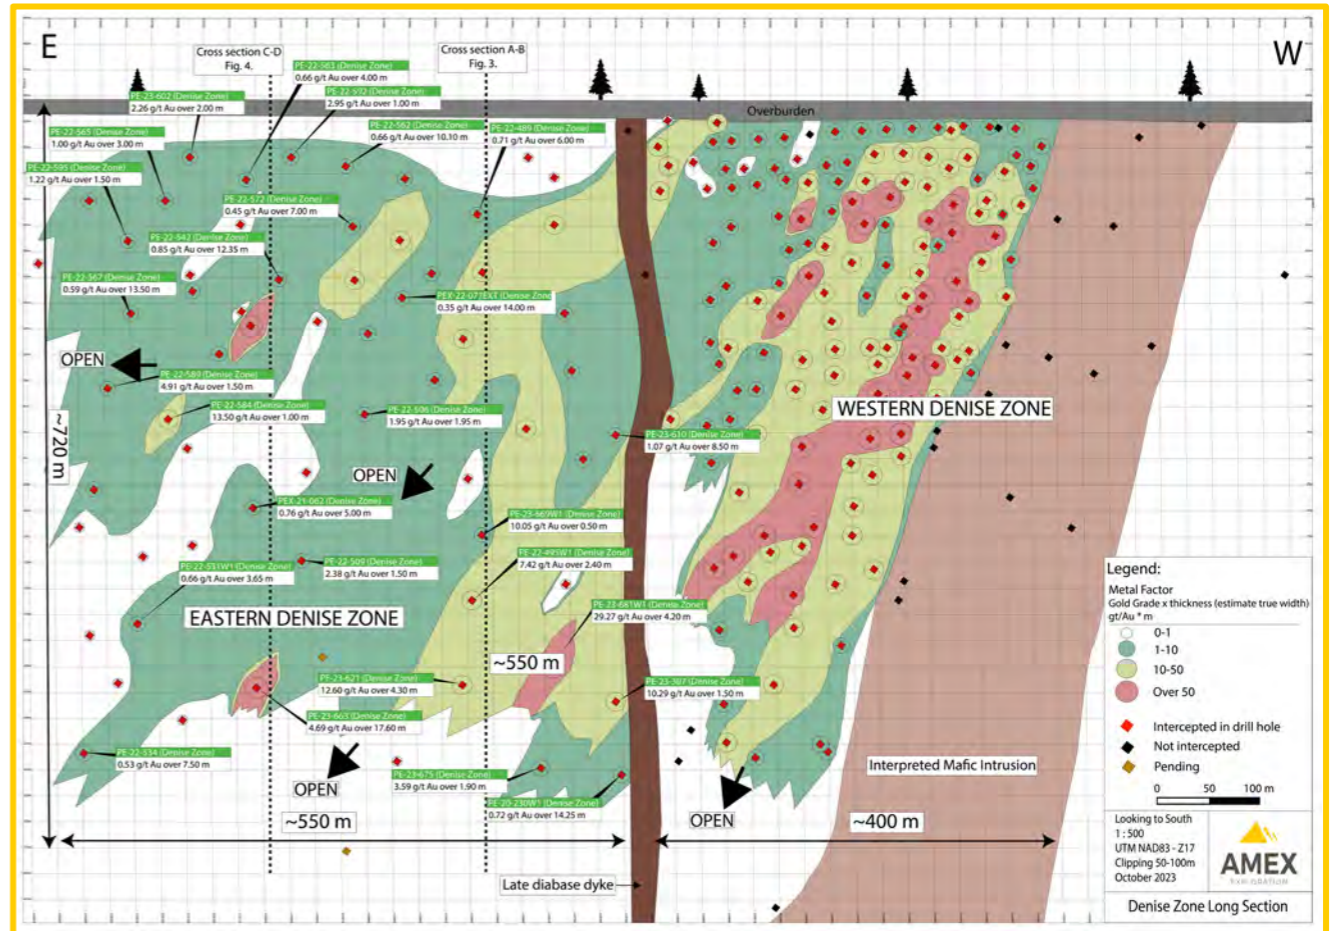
E

W

Cross section C-D
Fig. 4.

Cross section A-B
Fig. 3.

Overburden

PE-23-602 (Denise Zone)
2.26 g/t Au over 2.00 m

PE-22-563 (Denise Zone)
0.66 g/t Au over 4.00 m

PE-22-592 (Denise Zone)
2.95 g/t Au over 1.00 m

PE-22-565 (Denise Zone)
1.00 g/t Au over 3.00 m

PE-22-562 (Denise Zone)
0.66 g/t Au over 10.10 m

PE-22-489 (Denise Zone)
0.71 g/t Au over 6.00 m

PE-22-595 (Denise Zone)
1.22 g/t Au over 1.50 m

PE-22-572 (Denise Zone)
0.45 g/t Au over 7.00 m

PE-22-543 (Denise Zone)
0.85 g/t Au over 12.35 m

PE-22-567 (Denise Zone)
0.59 g/t Au over 13.50 m

PEX-22-077EXT (Denise Zone)
0.35 g/t Au over 14.00 m

OPEN

PE-22-589 (Denise Zone)
4.91 g/t Au over 1.50 m

PE-22-584 (Denise Zone)
13.50 g/t Au over 1.00 m

PE-22-506 (Denise Zone)
1.95 g/t Au over 1.95 m

~720 m

OPEN

PE-23-610 (Denise Zone)
1.07 g/t Au over 8.50 m

WESTERN DENISE ZONE

PEX-21-062 (Denise Zone)
0.76 g/t Au over 5.00 m

PE-23-669W1 (Denise Zone)
10.05 g/t Au over 0.50 m

PE-22-551W1 (Denise Zone)
0.66 g/t Au over 3.65 m

PE-22-509 (Denise Zone)
2.38 g/t Au over 1.50 m

PE-22-495W1 (Denise Zone)
7.42 g/t Au over 2.40 m

PE-23-681W1 (Denise Zone)
29.27 g/t Au over 4.20 m

EASTERN DENISE ZONE

~550 m

PE-23-621 (Denise Zone)
12.60 g/t Au over 4.30 m

PE-23-387 (Denise Zone)
10.29 g/t Au over 1.50 m

PE-23-663 (Denise Zone)
4.69 g/t Au over 17.60 m

PE-22-534 (Denise Zone)
0.53 g/t Au over 7.50 m

PE-23-675 (Denise Zone)
3.59 g/t Au over 1.90 m

PE-20-230W1 (Denise Zone)
0.72 g/t Au over 14.25 m

OPEN

OPEN

~550 m

~400 m

Interpreted Mafic Intrusion

Late diabase dyke

Legend:
Metal Factor
Gold Grade x thickness (estimate true width)
gt/Au * m
0-1
1-10
10-50
Over 50

Intercepted in drill hole
Not intercepted
Pending

0 50 100 m

Looking to South
1 : 500
UTM NAD83 - Z17
Clipping 50-100m
October 2023

AMEX
EXPLORATION

Denise Zone Long Section